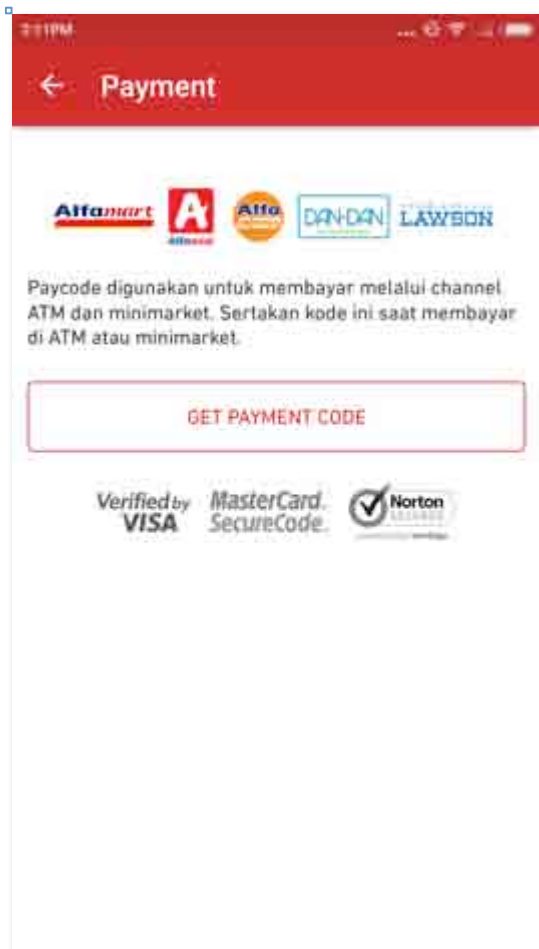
7:11PM

Payment

Alfamart Alfa DAN+DAN LAWSON

Paycode digunakan untuk membayar melalui channel ATM dan minimarket. Sertakan kode ini saat membayar di ATM atau minimarket.

GET PAYMENT CODE

Verified by VISA MasterCard. SecureCode. Norton